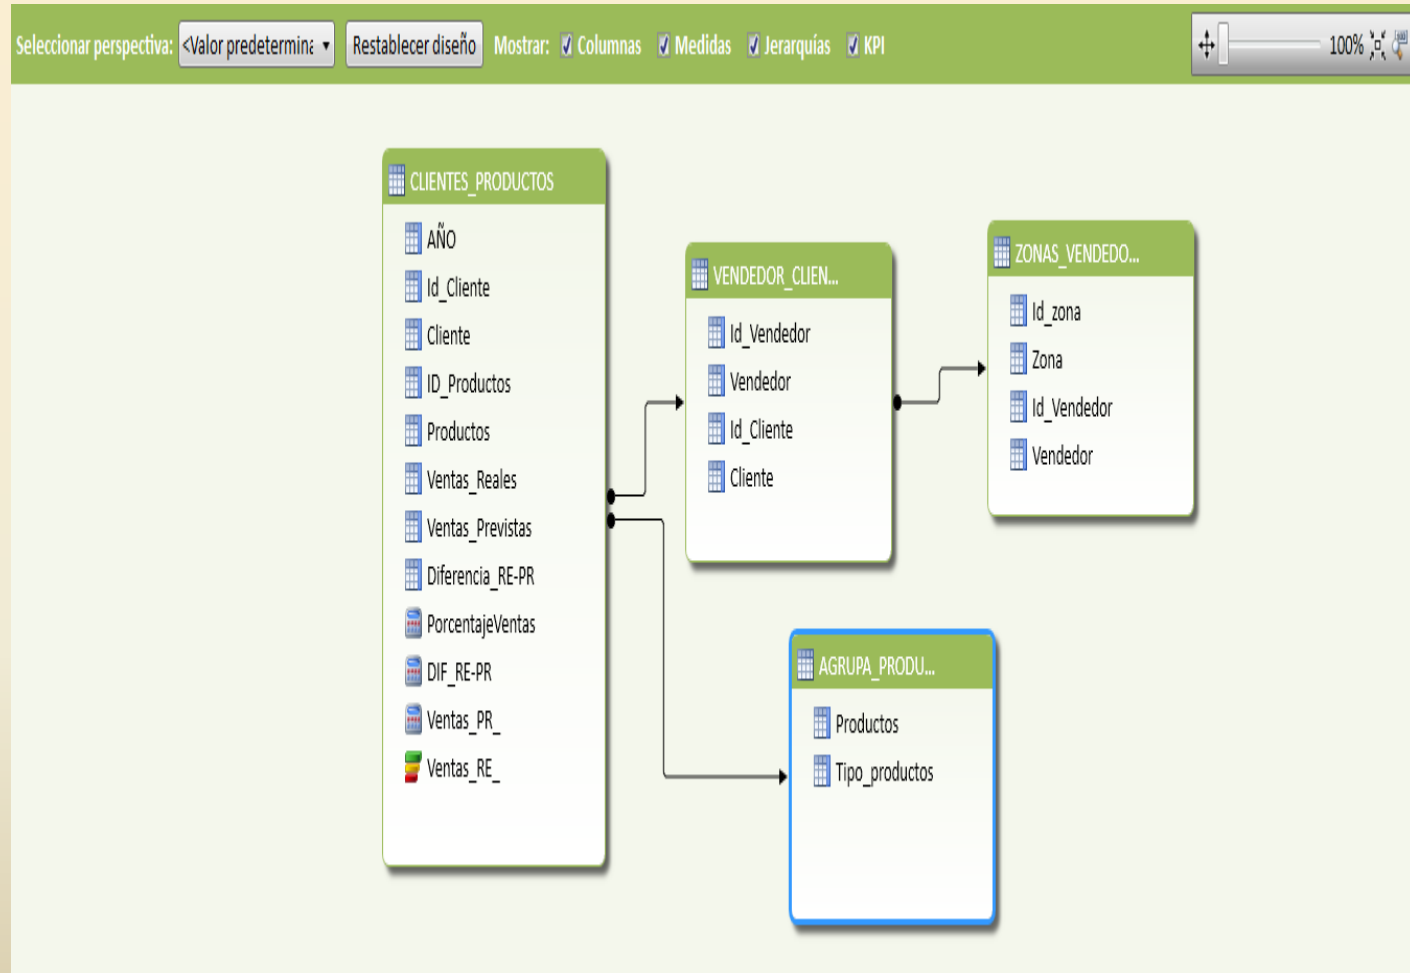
Seleccionar perspectiva: <Valor predetermina ▾ Restablecer diseño Mostrar: Columnas Medidas Jerarquías KPI 100%

CLIENTES_PRODUCTOS
AÑO
Id_Cliente
Cliente
ID_Productos
Productos
Ventas_Reales
Ventas_Previstas
Diferencia_RE-PR
PorcentajeVentas
DIF_RE-PR
Ventas_PR_
Ventas_RE_

VENDEDOR_CLIEN...
Id_Vendedor
Vendedor
Id_Cliente
Cliente

ZONAS_VENDEDO...
Id_zona
Zona
Id_Vendedor
Vendedor

AGRUPA_PRODU...
Productos
Tipo_productos